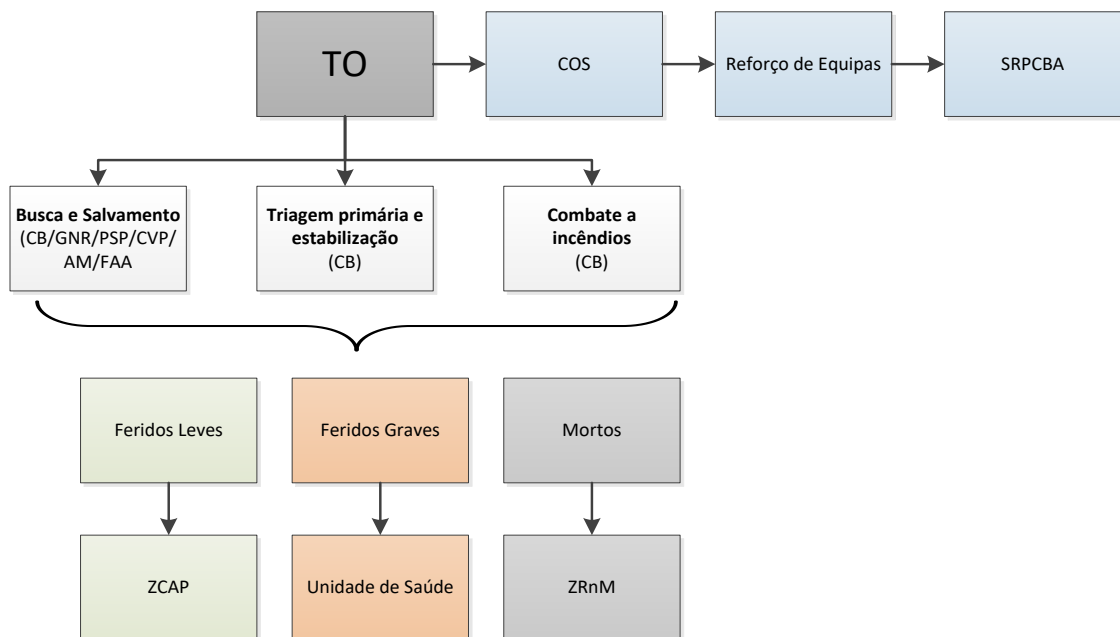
TO

COS

Reforço de Equipas

SRPCBA

**Busca e Salvamento** (CB/GNR/PSP/CVP/AM/FAA

**Triagem primária e estabilização** (CB)

**Combate a incêndios** (CB)

Feridos Leves

Feridos Graves

Mortos

ZCAP

Unidade de Saúde

ZRnM